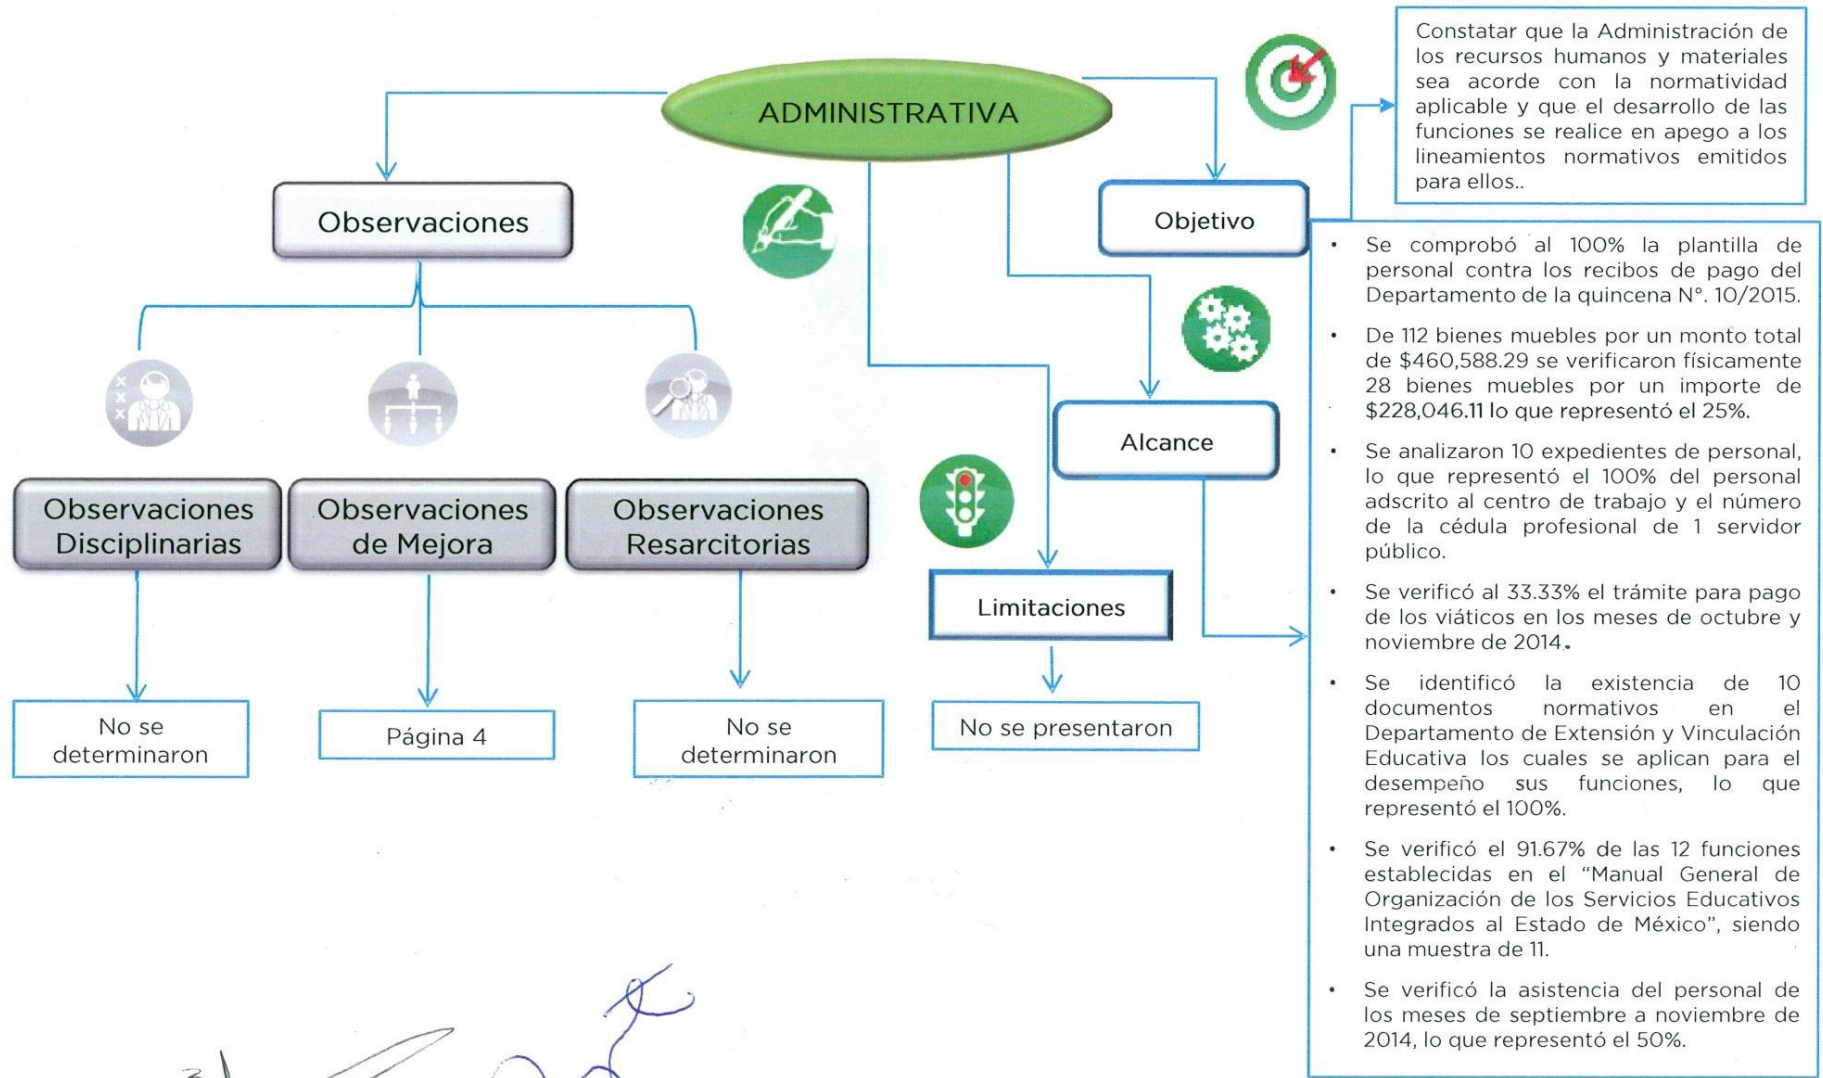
ADMINISTRATIVA

Observaciones

Observaciones Disciplinarias

No se determinaron

Observaciones de Mejora

Página 4

Observaciones Resarcitorias

No se determinaron

Limitaciones

No se presentaron

Alcance

Objetivo

Constatar que la Administración de los recursos humanos y materiales sea acorde con la normatividad aplicable y que el desarrollo de las funciones se realice en apego a los lineamientos normativos emitidos para ellos..

- Se comprobó al 100% la plantilla de personal contra los recibos de pago del Departamento de la quincena N°. 10/2015.
- De 112 bienes muebles por un monto total de \$460,588.29 se verificaron físicamente 28 bienes muebles por un importe de \$228,046.11 lo que representó el 25%.
- Se analizaron 10 expedientes de personal, lo que representó el 100% del personal adscrito al centro de trabajo y el número de la cédula profesional de 1 servidor público.
- Se verificó al 33.33% el trámite para pago de los viáticos en los meses de octubre y noviembre de 2014.
- Se identificó la existencia de 10 documentos normativos en el Departamento de Extensión y Vinculación Educativa los cuales se aplican para el desempeño sus funciones, lo que representó el 100%.
- Se verificó el 91.67% de las 12 funciones establecidas en el "Manual General de Organización de los Servicios Educativos Integrados al Estado de México", siendo una muestra de 11.
- Se verificó la asistencia del personal de los meses de septiembre a noviembre de 2014, lo que representó el 50%.